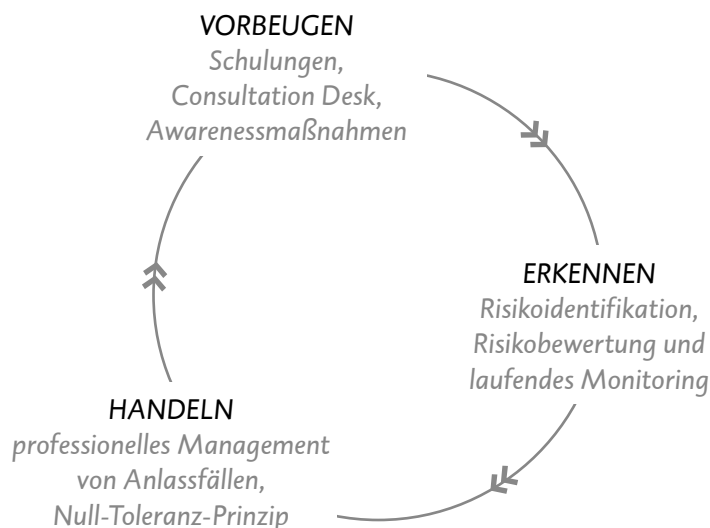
VORBEUGEN
Schulungen, Consultation Desk, Awarenessmaßnahmen

ERKENNEN
Risikoidentifikation, Risikobewertung und laufendes Monitoring

HANDELN
professionelles Management von Anlassfällen, Null-Toleranz-Prinzip